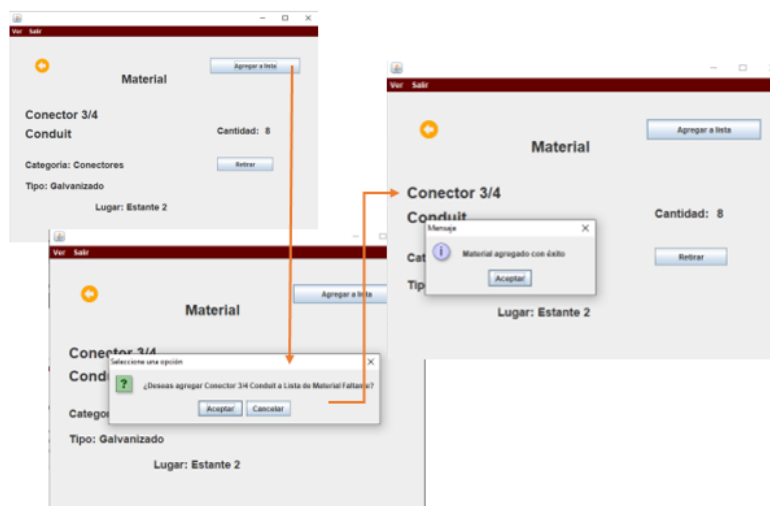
Ver Salir

Agregar a lista

Material

Conector 3/4
Conduit

Cantidad: 8

Categoria: Conectores

Retirar

Tipo: Galvanizado

Lugar: Estante 2

Ver Salir

Agregar a lista

Material

Conector 3/4
Condu

Seleccione una opción

¿Deseas agregar Conector 3/4 Conduit a Lista de Material Faltante?

Aceptar Cancelar

Categor

Tipo: Galvanizado

Lugar: Estante 2

Ver Salir

Agregar a lista

Material

Conector 3/4
Conduit

Cantidad: 8

Mensaje

Material agregado con éxito

Aceptar

Cat

Retirar

Tipo

Lugar: Estante 2